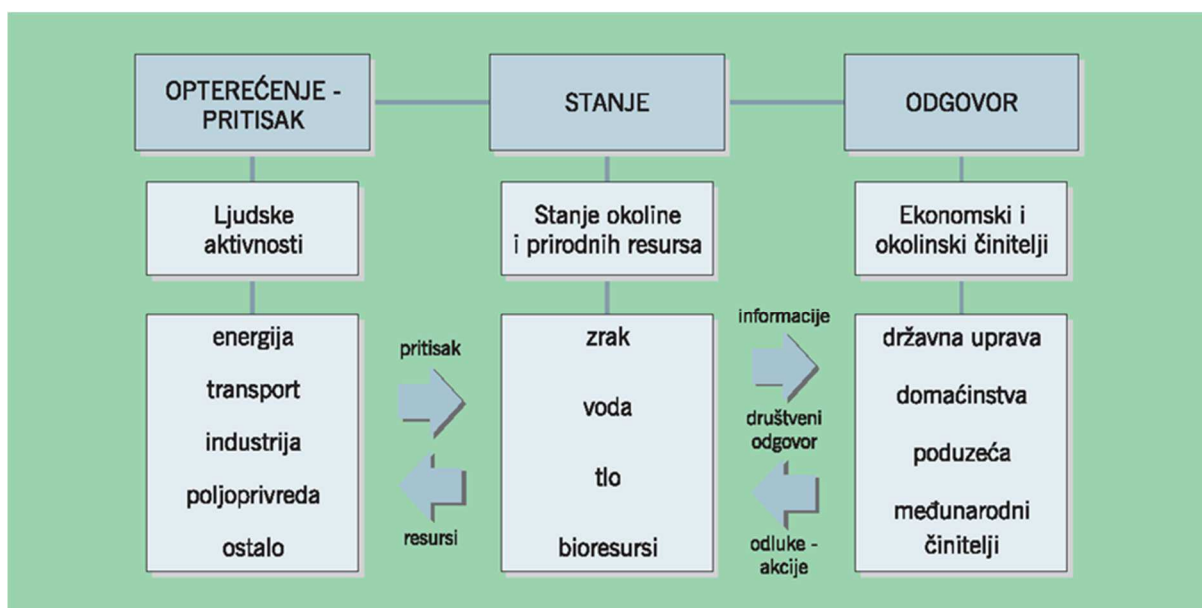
OPTEREĆENJE - PRITISAK

STANJE

ODGOVOR

Ljudske aktivnosti

Stanje okoline i prirodnih resursa

Ekonomski i okolinski činitelji

energija
transport
industrija
poljoprivreda
ostalo

pritisak

resursi

zrak
voda
tlo
bioresursi

informacije

društveni odgovor

odluke - akcije

državna uprava
domaćinstva
poduzeća
međunarodni činitelji